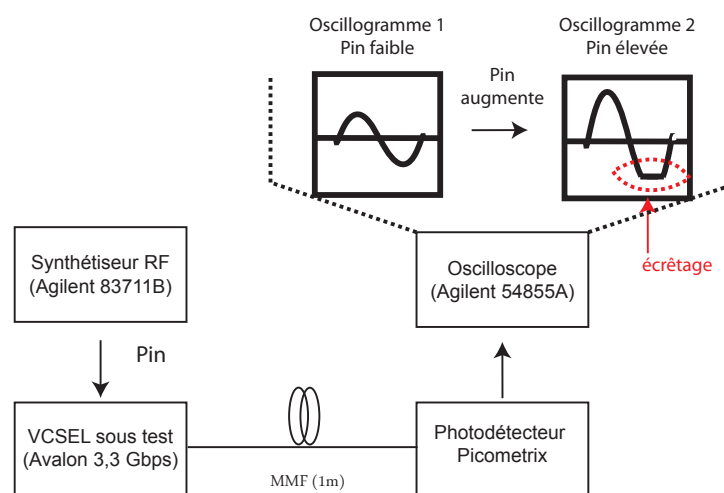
Oscillogramme 1
Pin faible

Pin
augmente

Oscillogramme 2
Pin élevée

écrêtage

Synthétiseur RF
(Agilent 83711B)

Pin

Oscilloscope
(Agilent 54855A)

VCSEL sous test
(Avalon 3,3 Gbps)

MMF (1m)

Photodétecteur
Picometrix